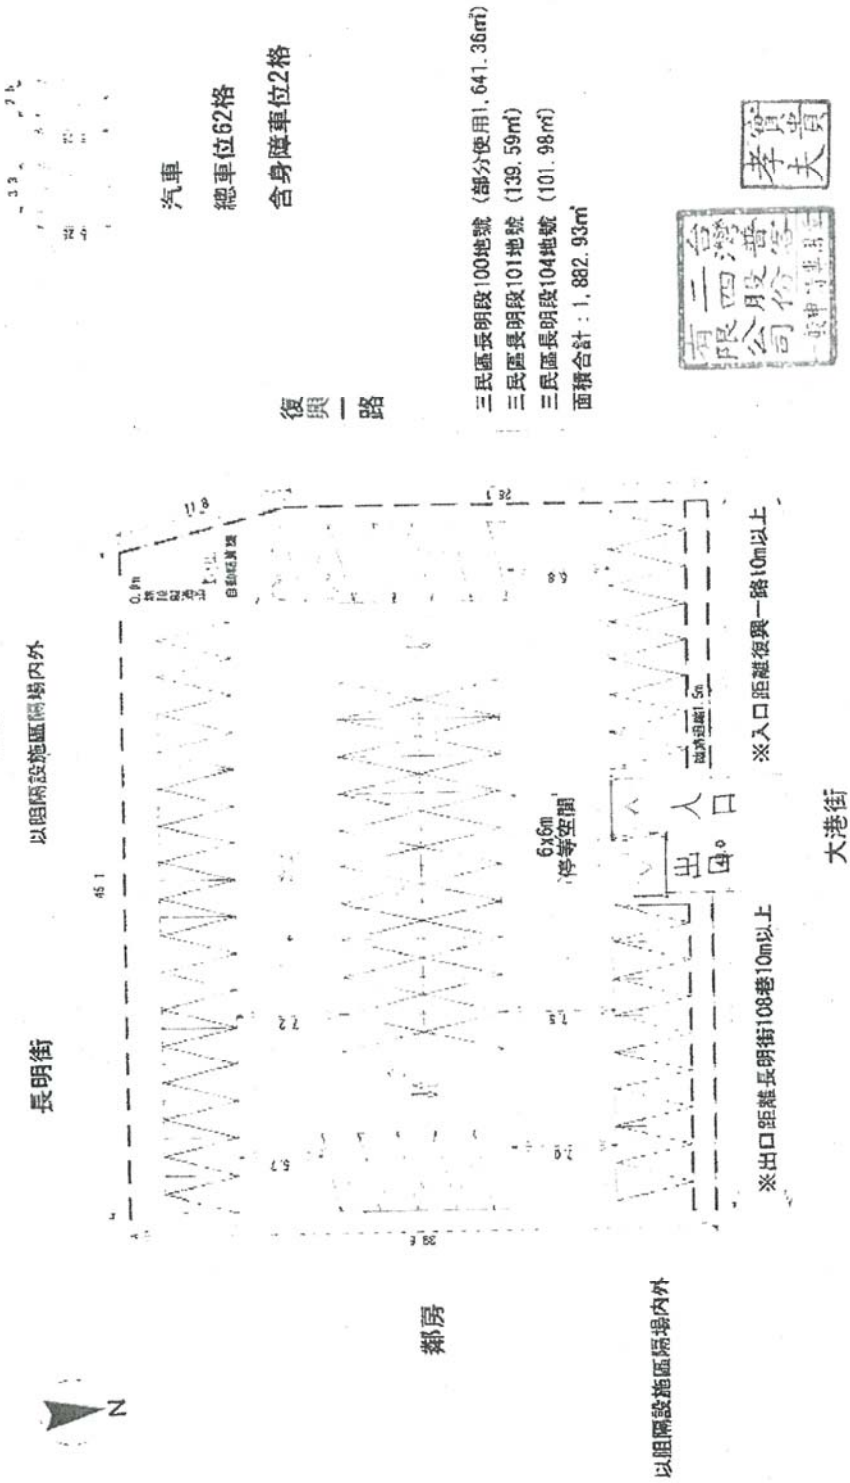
以阻隔設施區隔場內外

長明街

45.1

11.8

汽車
總車位62格
含身障車位2格

復興一路

三民區長明段100地號（部分使用1,641.36m²）
三民區長明段101地號（139.59m²）
三民區長明段104地號（101.98m²）
面積合計：1,882.93m²

6x6m
停等空間

出口
入口

緩衝距離1.5m

※入口距離復興一路10m以上

※出口距離長明街108巷10m以上

大港街

鄰房

以阻隔設施區隔場內外

N

高雄市台灣西普股份有限公司

李宜大